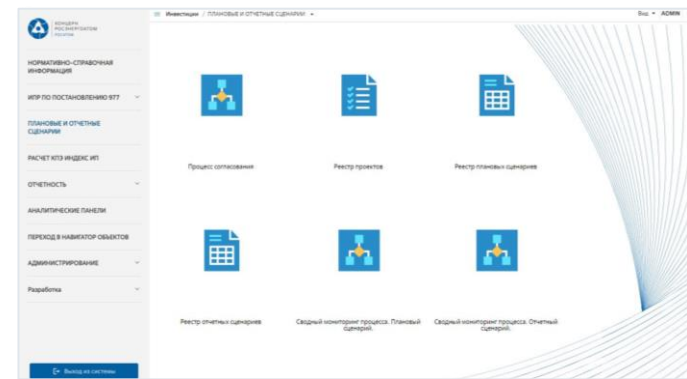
КОНЦЕРН РОСЭНЕРГОАТОМ РОСАТОМ

Инвестиции / ПЛАНОВЫЕ И ОТЧЕТНЫЕ СЦЕНАРИИ

Вход ADMIN

НОРМАТИВНО-СПРАВОЧНАЯ ИНФОРМАЦИЯ

ИПР ПО ПОСТАНОВЛЕНИЮ 977

ПЛАНОВЫЕ И ОТЧЕТНЫЕ СЦЕНАРИИ

РАСЧЕТ КПЭ ИНДЕКС ИП

ОТЧЕТНОСТЬ

АНАЛИТИЧЕСКИЕ ПАНЕЛИ

ПЕРЕХОД В НАВИГАТОР ОБЪЕКТОВ

АДМИНИСТРИРОВАНИЕ

Разработка

Выход из системы

Процесс согласования

Реестр проектов

Реестр плановых сценариев

Реестр отчетных сценариев

Сводный мониторинг процесса. Плановый сценарий.

Сводный мониторинг процесса. Отчетный сценарий.